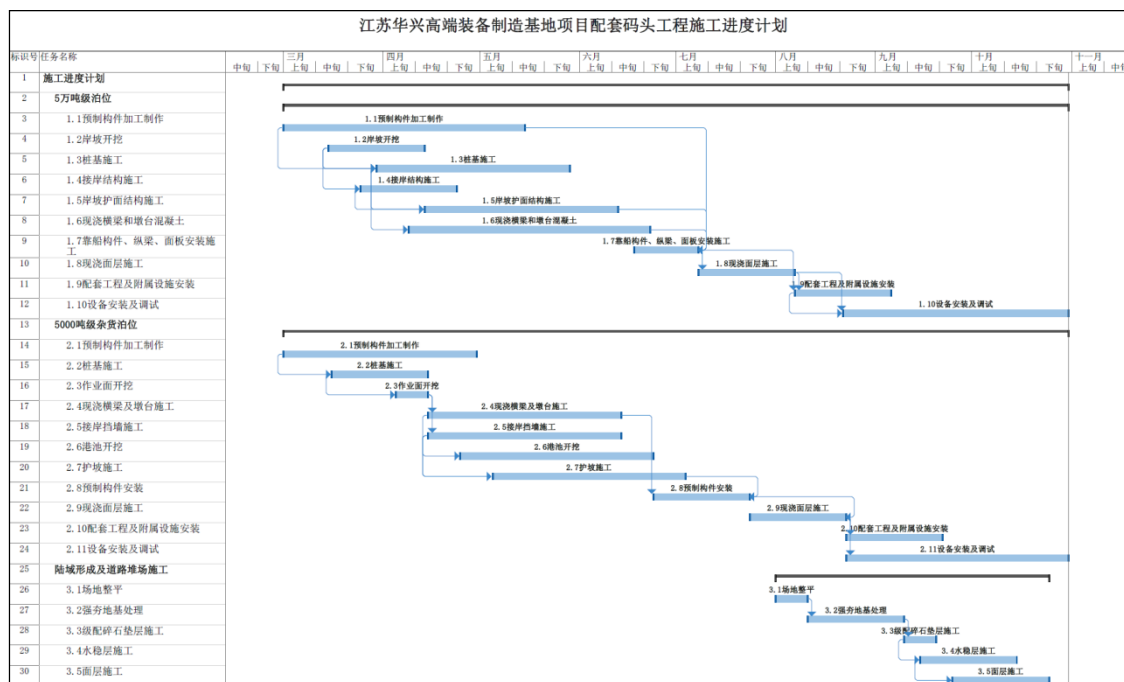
江苏华兴高端装备制造基地项目配套码头工程施工进度计划

| 标识号 | 任务名称 |
|---|---|
| 1 | 施工进度计划 |
| 2 | 5万吨级泊位 |
| 3 | 1.1预制构件加工制作 |
| 4 | 1.2岸坡开挖 |
| 5 | 1.3桩基施工 |
| 6 | 1.4接岸结构施工 |
| 7 | 1.5岸坡护面结构施工 |
| 8 | 1.6现浇横梁和墩台混凝土 |
| 9 | 1.7靠船构件、纵梁、面板安装施工 |
| 10 | 1.8现浇面层施工 |
| 11 | 1.9配套工程及附属设施安装 |
| 12 | 1.10设备安装及调试 |
| 13 | 5000吨级杂货泊位 |
| 14 | 2.1预制构件加工制作 |
| 15 | 2.2桩基施工 |
| 16 | 2.3作业面开挖 |
| 17 | 2.4现浇横梁及墩台施工 |
| 18 | 2.5接岸挡墙施工 |
| 19 | 2.6港池开挖 |
| 20 | 2.7护坡施工 |
| 21 | 2.8预制构件安装 |
| 22 | 2.9现浇面层施工 |
| 23 | 2.10配套工程及附属设施安装 |
| 24 | 2.11设备安装及调试 |
| 25 | 陆域形成及道路堆场施工 |
| 26 | 3.1场地整平 |
| 27 | 3.2强夯地基处理 |
| 28 | 3.3级配碎石垫层施工 |
| 29 | 3.4水稳层施工 |
| 30 | 3.5面层施工 |

三月 四月 五月 六月 七月 八月 九月 十月 十一月
中旬 下旬 上旬 中旬 下旬 上旬 中旬 下旬 上旬 中旬 下旬 上旬 中旬 下旬 上旬 中旬 下旬 上旬 中旬 下旬 上旬 中旬 下旬 上旬 中旬 下旬 上旬 中旬

1.1预制构件加工制作
1.2岸坡开挖
1.3桩基施工
1.4接岸结构施工
1.5岸坡护面结构施工
1.6现浇横梁和墩台混凝土
1.7靠船构件、纵梁、面板安装施工
1.8现浇面层施工
1.9配套工程及附属设施安装
1.10设备安装及调试
2.1预制构件加工制作
2.2桩基施工
2.3作业面开挖
2.4现浇横梁及墩台施工
2.5接岸挡墙施工
2.6港池开挖
2.7护坡施工
2.8预制构件安装
2.9现浇面层施工
2.10配套工程及附属设施安装
2.11设备安装及调试
3.1场地整平
3.2强夯地基处理
3.3级配碎石垫层施工
3.4水稳层施工
3.5面层施工